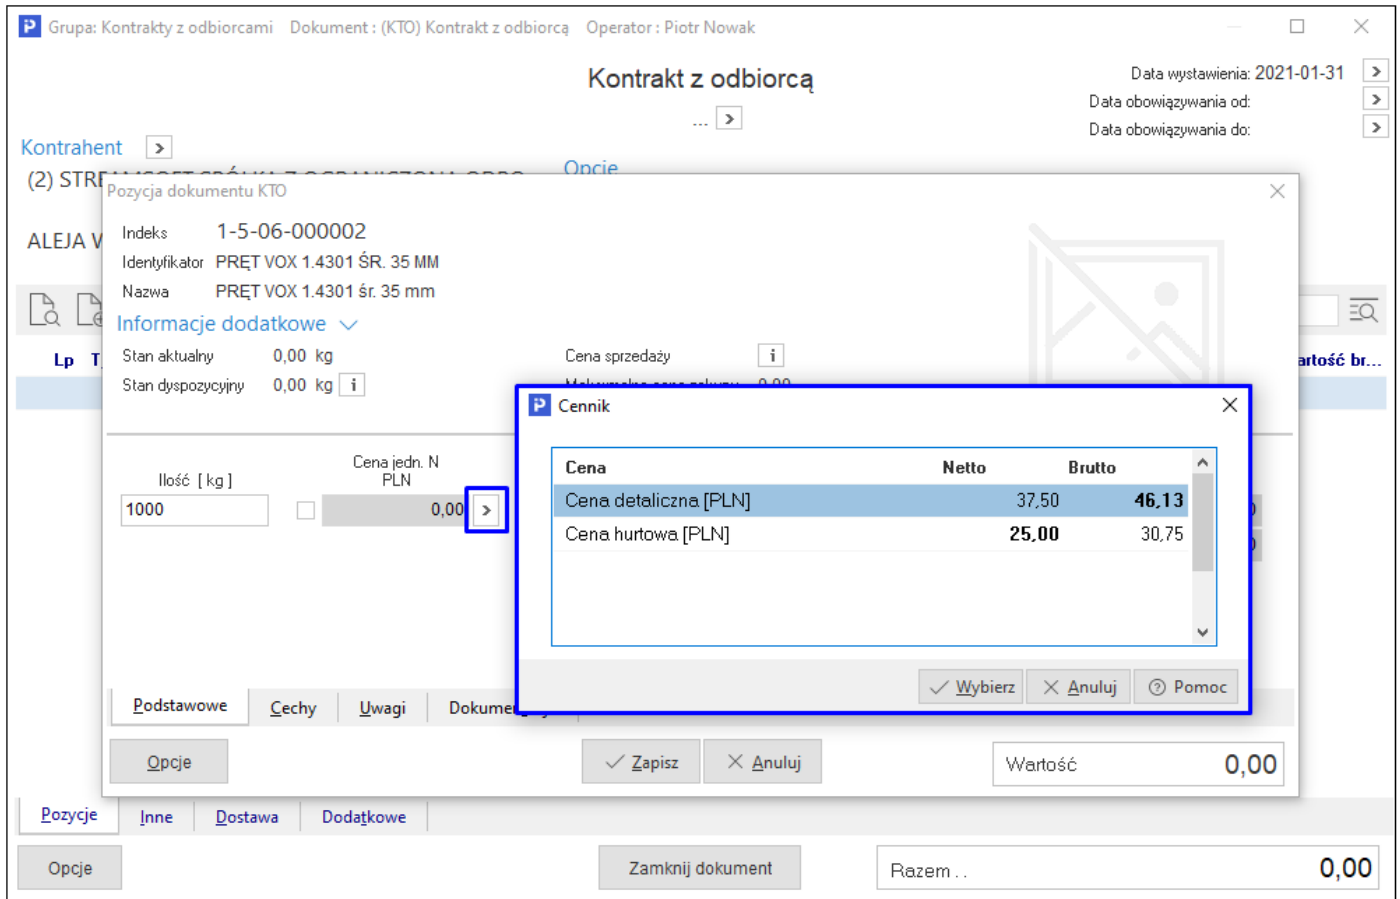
Grupa: Kontrakty z odbiorcami Dokument : (KTO) Kontrakt z odbiorcą Operator : Piotr Nowak

Kontrakt z odbiorcą

...

Data wystawienia: 2021-01-31
Data obowiązywania od:
Data obowiązywania do:

Kontrahent

(2) STR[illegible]

ALEJA V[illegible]

Opcje

Lp T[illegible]

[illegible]artość br...

Pozycja dokumentu KTO

Indeks 1-5-06-000002
Identyfikator PRĘT VOX 1.4301 ŚR. 35 MM
Nazwa PRĘT VOX 1.4301 śr. 35 mm

Informacje dodatkowe

Stan aktualny 0,00 kg
Stan dyspozycyjny 0,00 kg i

Cena sprzedaży i
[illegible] 0,00

Ilość [ kg ]
1000

Cena jedn. N PLN
0,00

Cennik

| Cena | Netto | Brutto |
|---|---|---|
| Cena detaliczna [PLN] | 37,50 | 46,13 |
| Cena hurtowa [PLN] | 25,00 | 30,75 |

Wybierz Anuluj Pomoc

Podstawowe Cechy Uwagi Dokumen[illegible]

Opcje

Zapisz Anuluj

Wartość 0,00

Pozycje Inne Dostawa Dodatkowe

Opcje

Zamknij dokument

Razem . . 0,00